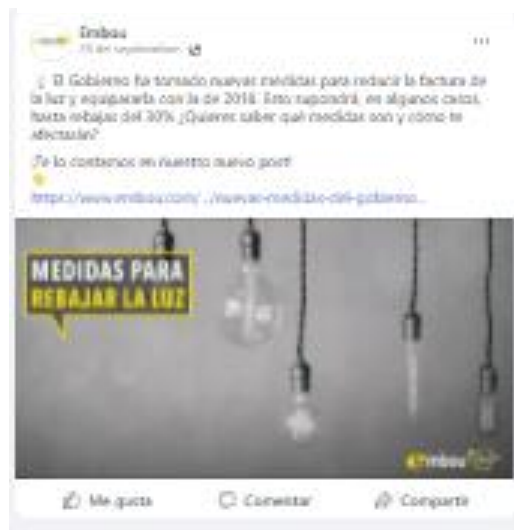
Embou
15 de septiembre ·

¡ El Gobierno ha tomado nuevas medidas para reducir la factura de la luz y equipararla con la de 2018! Esto supondrá, en algunos casos, hasta rebajas del 30% ¿Quieres saber qué medidas son y cómo te afectarán?

¡Te lo contamos en nuestro nuevo post!

https://www.embou.com/.../nuevas-medidas-del-gobierno...

MEDIDAS PARA
REBAJAR LA LUZ

Embou

Me gusta
Comentar
Compartir